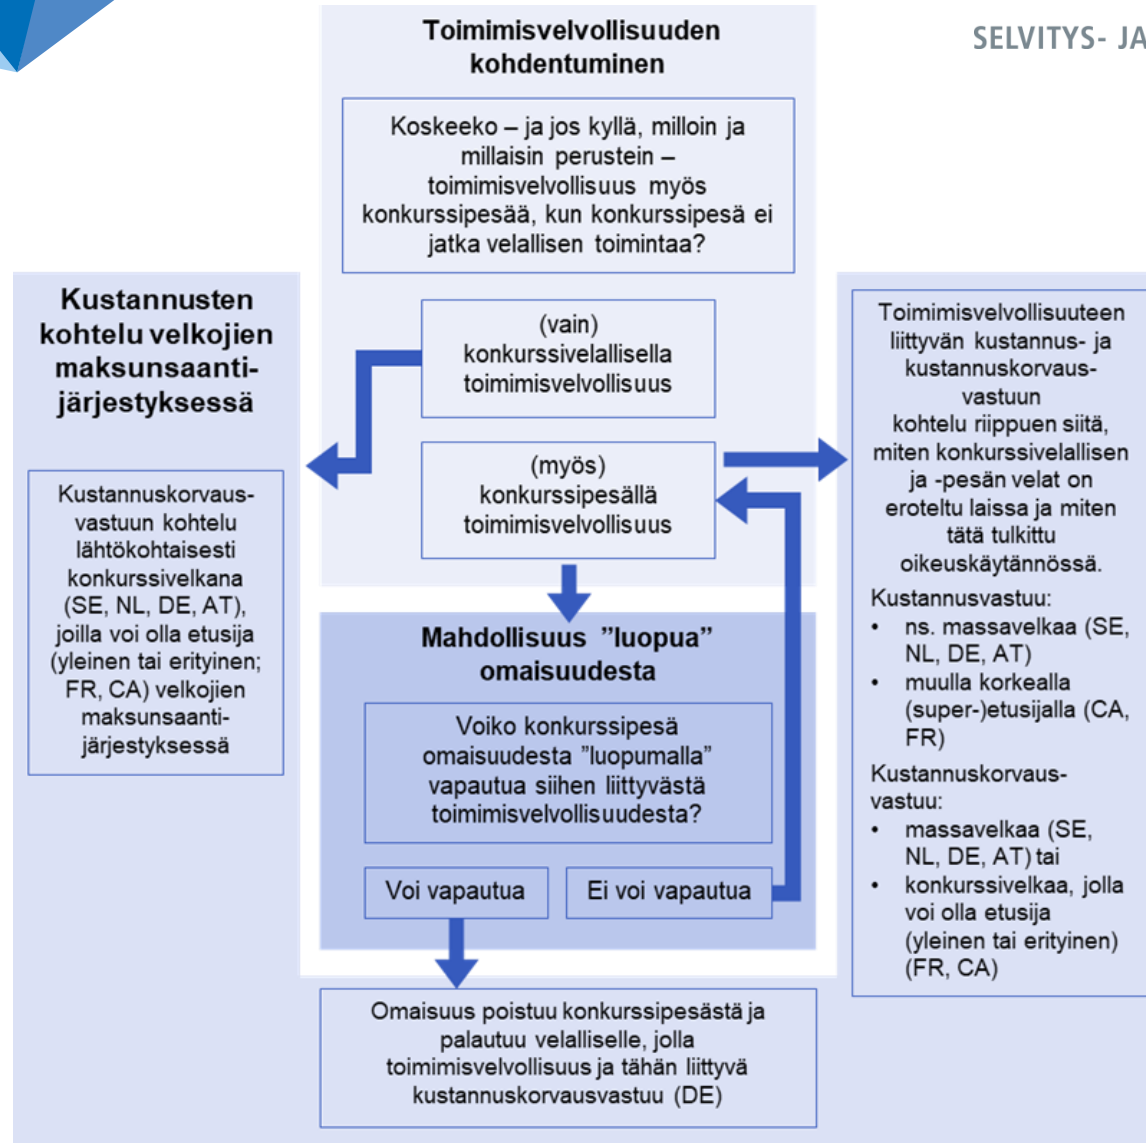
SELVITYS- JA

Toimimisvelvollisuuden kohdentuminen

Koskeeko – ja jos kyllä, milloin ja millaisin perustein – toimimisvelvollisuus myös konkurssipesää, kun konkurssipesä ei jatka velallisen toimintaa?

(vain) konkurssivelallisella toimimisvelvollisuus

(myös) konkurssipesällä toimimisvelvollisuus

Kustannusten kohtelu velkojien maksunsaantijärjestyksessä

Kustannuskorvausvastuun kohtelu lähtökohtaisesti konkurssivelkana (SE, NL, DE, AT), joilla voi olla etusija (yleinen tai erityinen; FR, CA) velkojien maksunsaantijärjestyksessä

Toimimisvelvollisuuteen liittyvän kustannus- ja kustannuskorvausvastuun kohtelu riippuen siitä, miten konkurssivelallisen ja -pesän velat on eroteltu laissa ja miten tätä tulkittu oikeuskäytännössä.

Kustannusvastuu:
• ns. massavelkaa (SE, NL, DE, AT)
• muulla korkealla (super-)etusijalla (CA, FR)

Kustannuskorvausvastuu:
• massavelkaa (SE, NL, DE, AT) tai
• konkurssivelkaa, jolla voi olla etusija (yleinen tai erityinen) (FR, CA)

Mahdollisuus ”luopua” omaisuudesta

Voiko konkurssipesä omaisuudesta ”luopumalla” vapautua siihen liittyvästä toimimisvelvollisuudesta?

Voi vapautua

Ei voi vapautua

Omaisuus poistuu konkurssipesästä ja palautuu velalliselle, jolla toimimisvelvollisuus ja tähän liittyvä kustannuskorvausvastuu (DE)